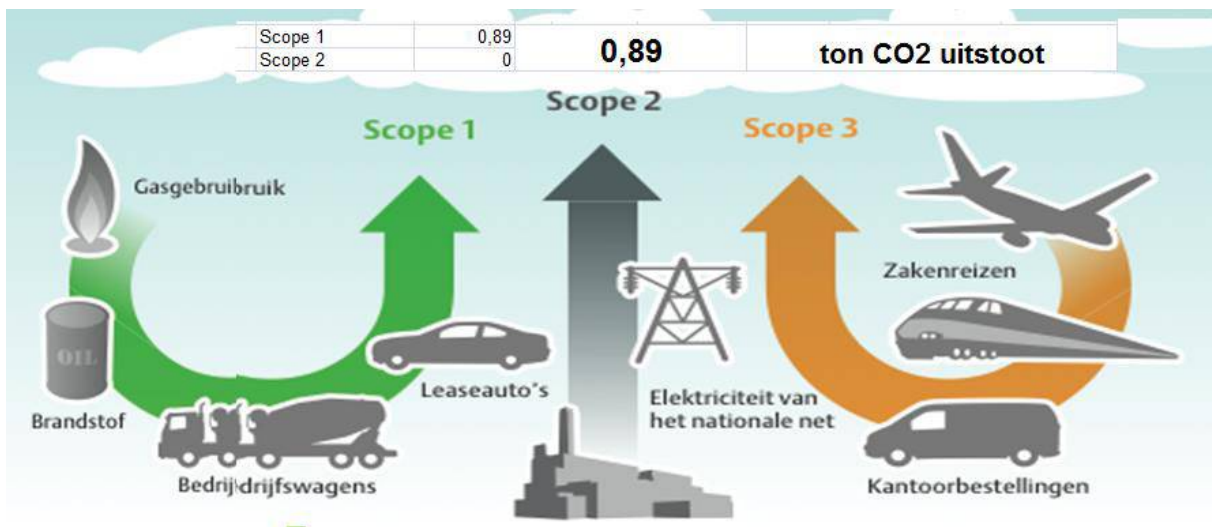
| Scope 1 | 0,89 |
|---|---|
| Scope 2 | 0 |

0,89 ton CO2 uitstoot

Scope 2

Scope 1

Scope 3

Gasgebruibruik

OIL

Brandstof

Bedrijdrijfswagens

Leaseauto's

Elektriciteit van het nationale net

Zakenreizen

Kantoorbestellingen